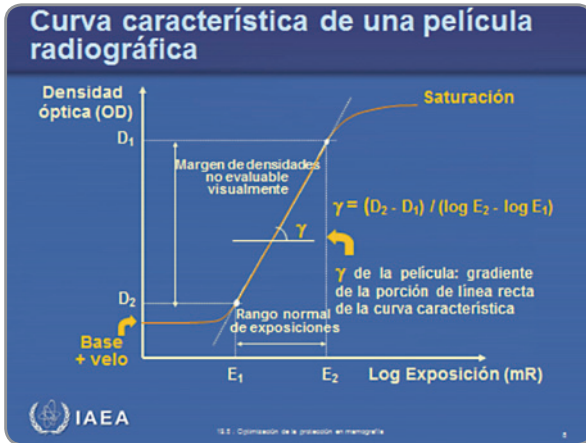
Curva característica de una película radiográfica

Densidad óptica (OD)

Saturación

$D_1$

Margen de densidades no evaluable visualmente

$\gamma = (D_2 - D_1) / (\log E_2 - \log E_1)$

$\gamma$

$\gamma$ de la película: gradiente de la porción de línea recta de la curva característica

$D_2$

Rango normal de exposiciones

Base + velo

$E_1$

$E_2$

Log Exposición (mR)

IAEA

19.8 : Optimización de la protección en mamografía

8